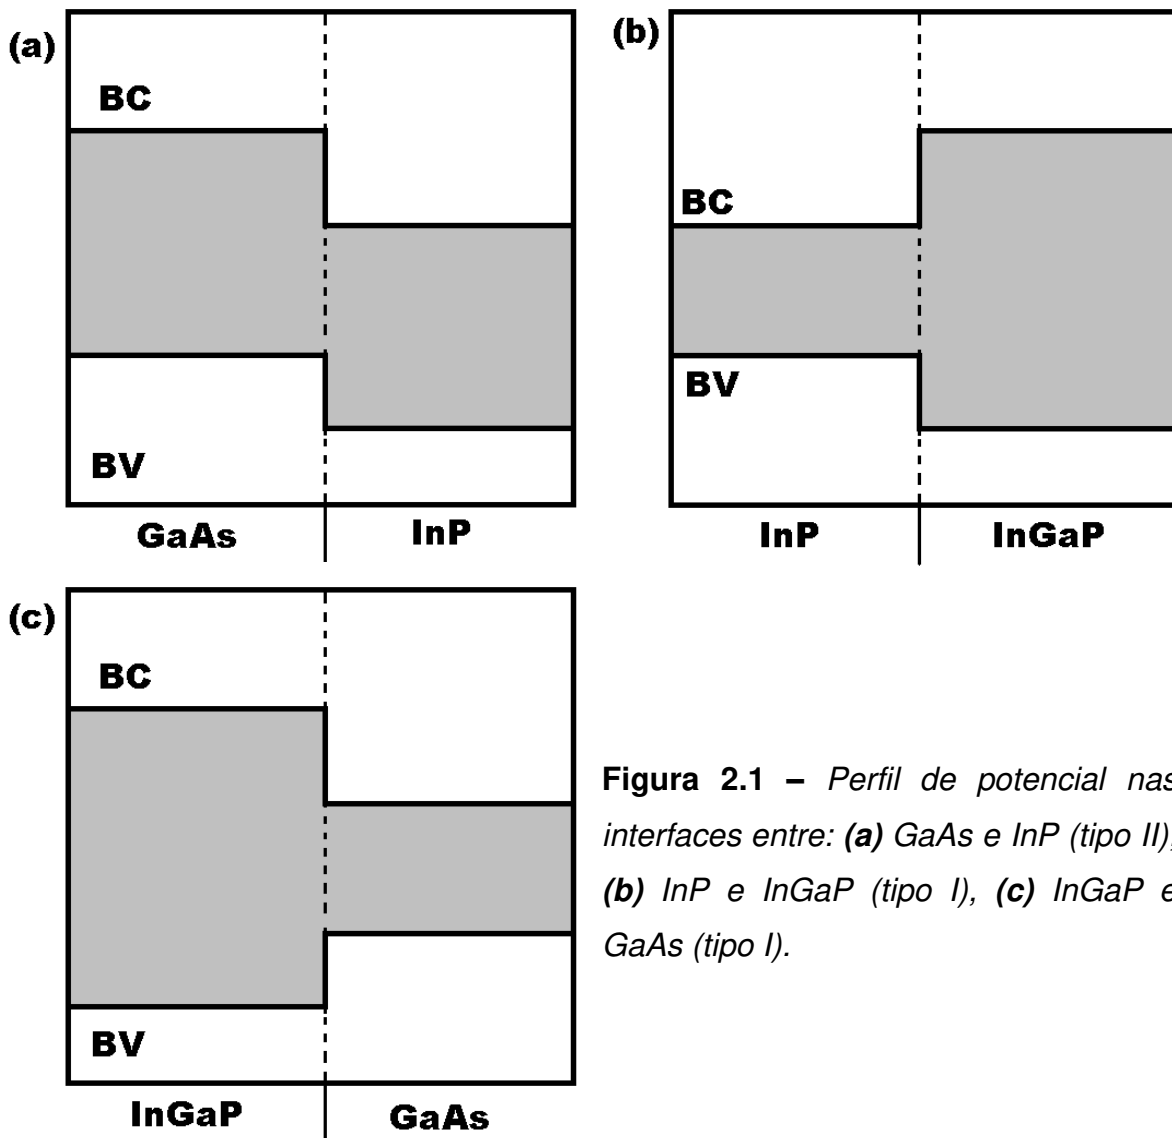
(a)

BC

BV

GaAs

InP

(b)

BC

BV

InP

InGaP

(c)

BC

BV

InGaP

GaAs

**Figura 2.1 –** *Perfil de potencial nas interfaces entre: **(a)** GaAs e InP (tipo II), **(b)** InP e InGaP (tipo I), **(c)** InGaP e GaAs (tipo I).*